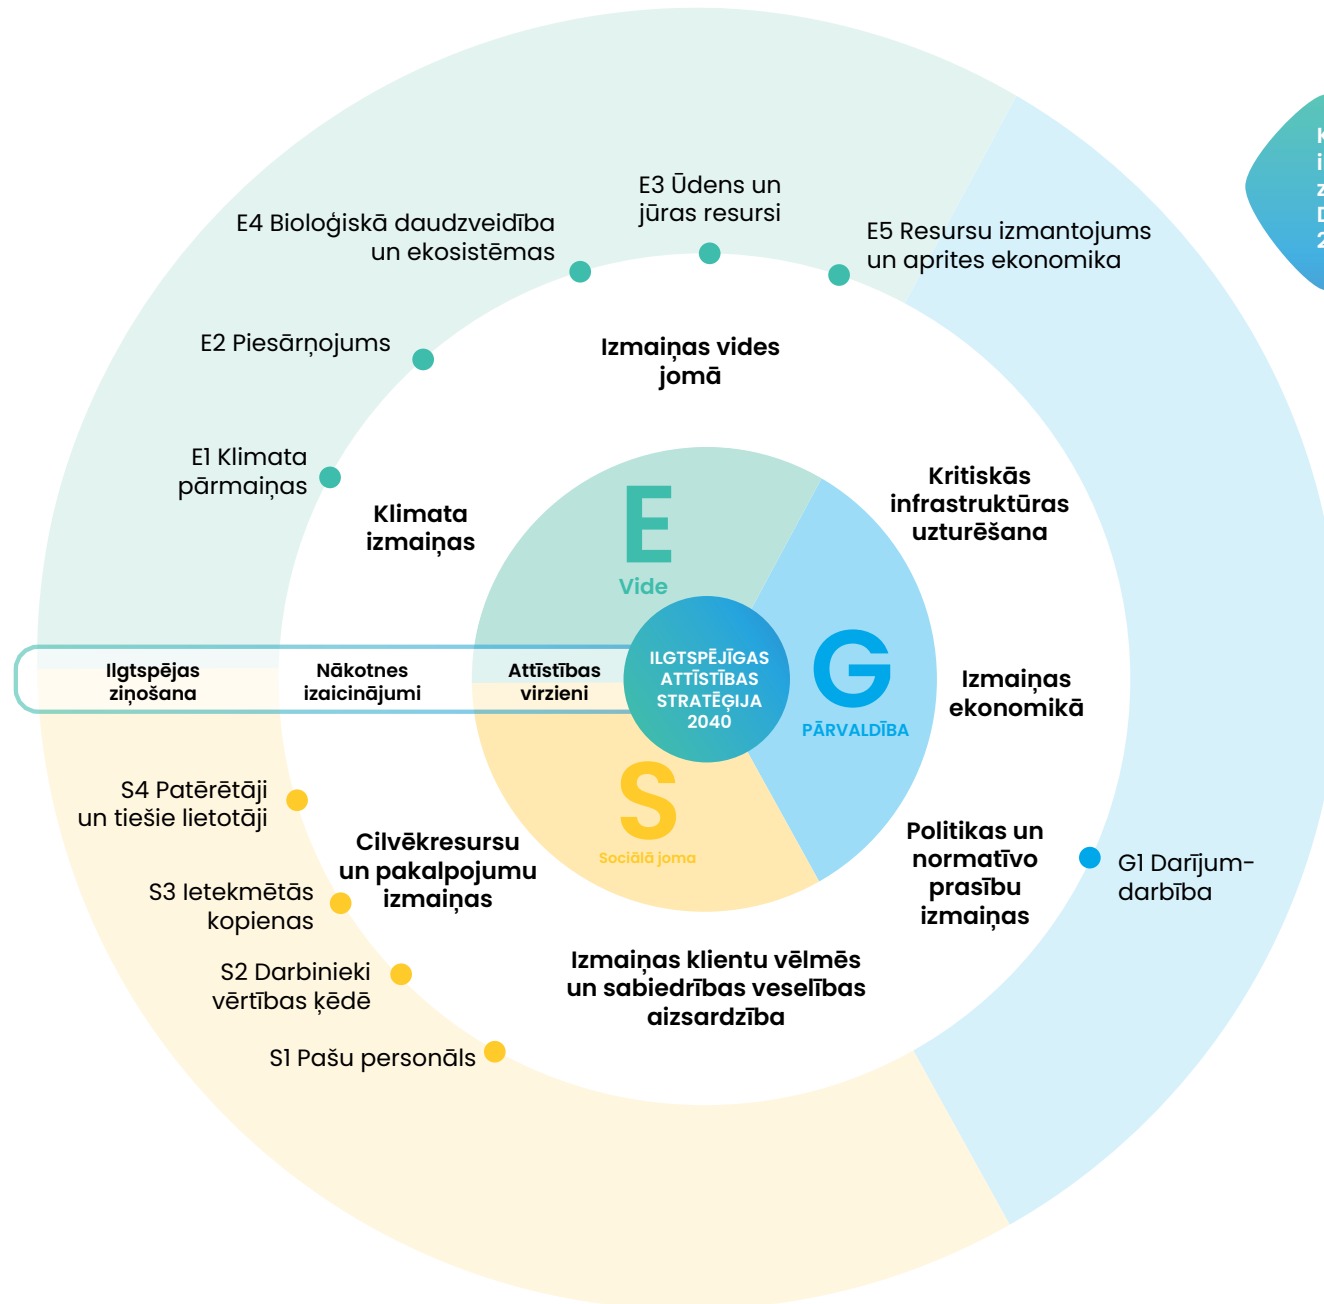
E3 Ūdens un jūras resursi

E4 Bioloģiskā daudzveidība un ekosistēmas

E5 Resursu izmantojums un aprites ekonomika

E2 Piesārņojums

Izmaiņas vides jomā

E1 Klimata pārmaiņas

Klimata izmaiņas

Kritiskās infrastruktūras uzturēšana

E

Vide

Ilgtspējas ziņošana

Nākotnes izaicinājumi

Attīstības virzieni

ILGTSPĒJĪGAS ATTĪSTĪBAS STRATĒĢIJA 2040

G

PĀRVALDĪBA

Izmaiņas ekonomikā

S4 Patērētāji un tiešie lietotāji

Cilvēkresursu un pakalpojumu izmaiņas

S

Sociālā joma

Politikas un normatīvo prasību izmaiņas

G1 Darījumdarbība

S3 Ietekmētās kopienas

S2 Darbinieki vērtības ķēdē

Izmaiņas klientu vēlmēs un sabiedrības veselības aizsardzība

S1 Pašu personāls

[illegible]